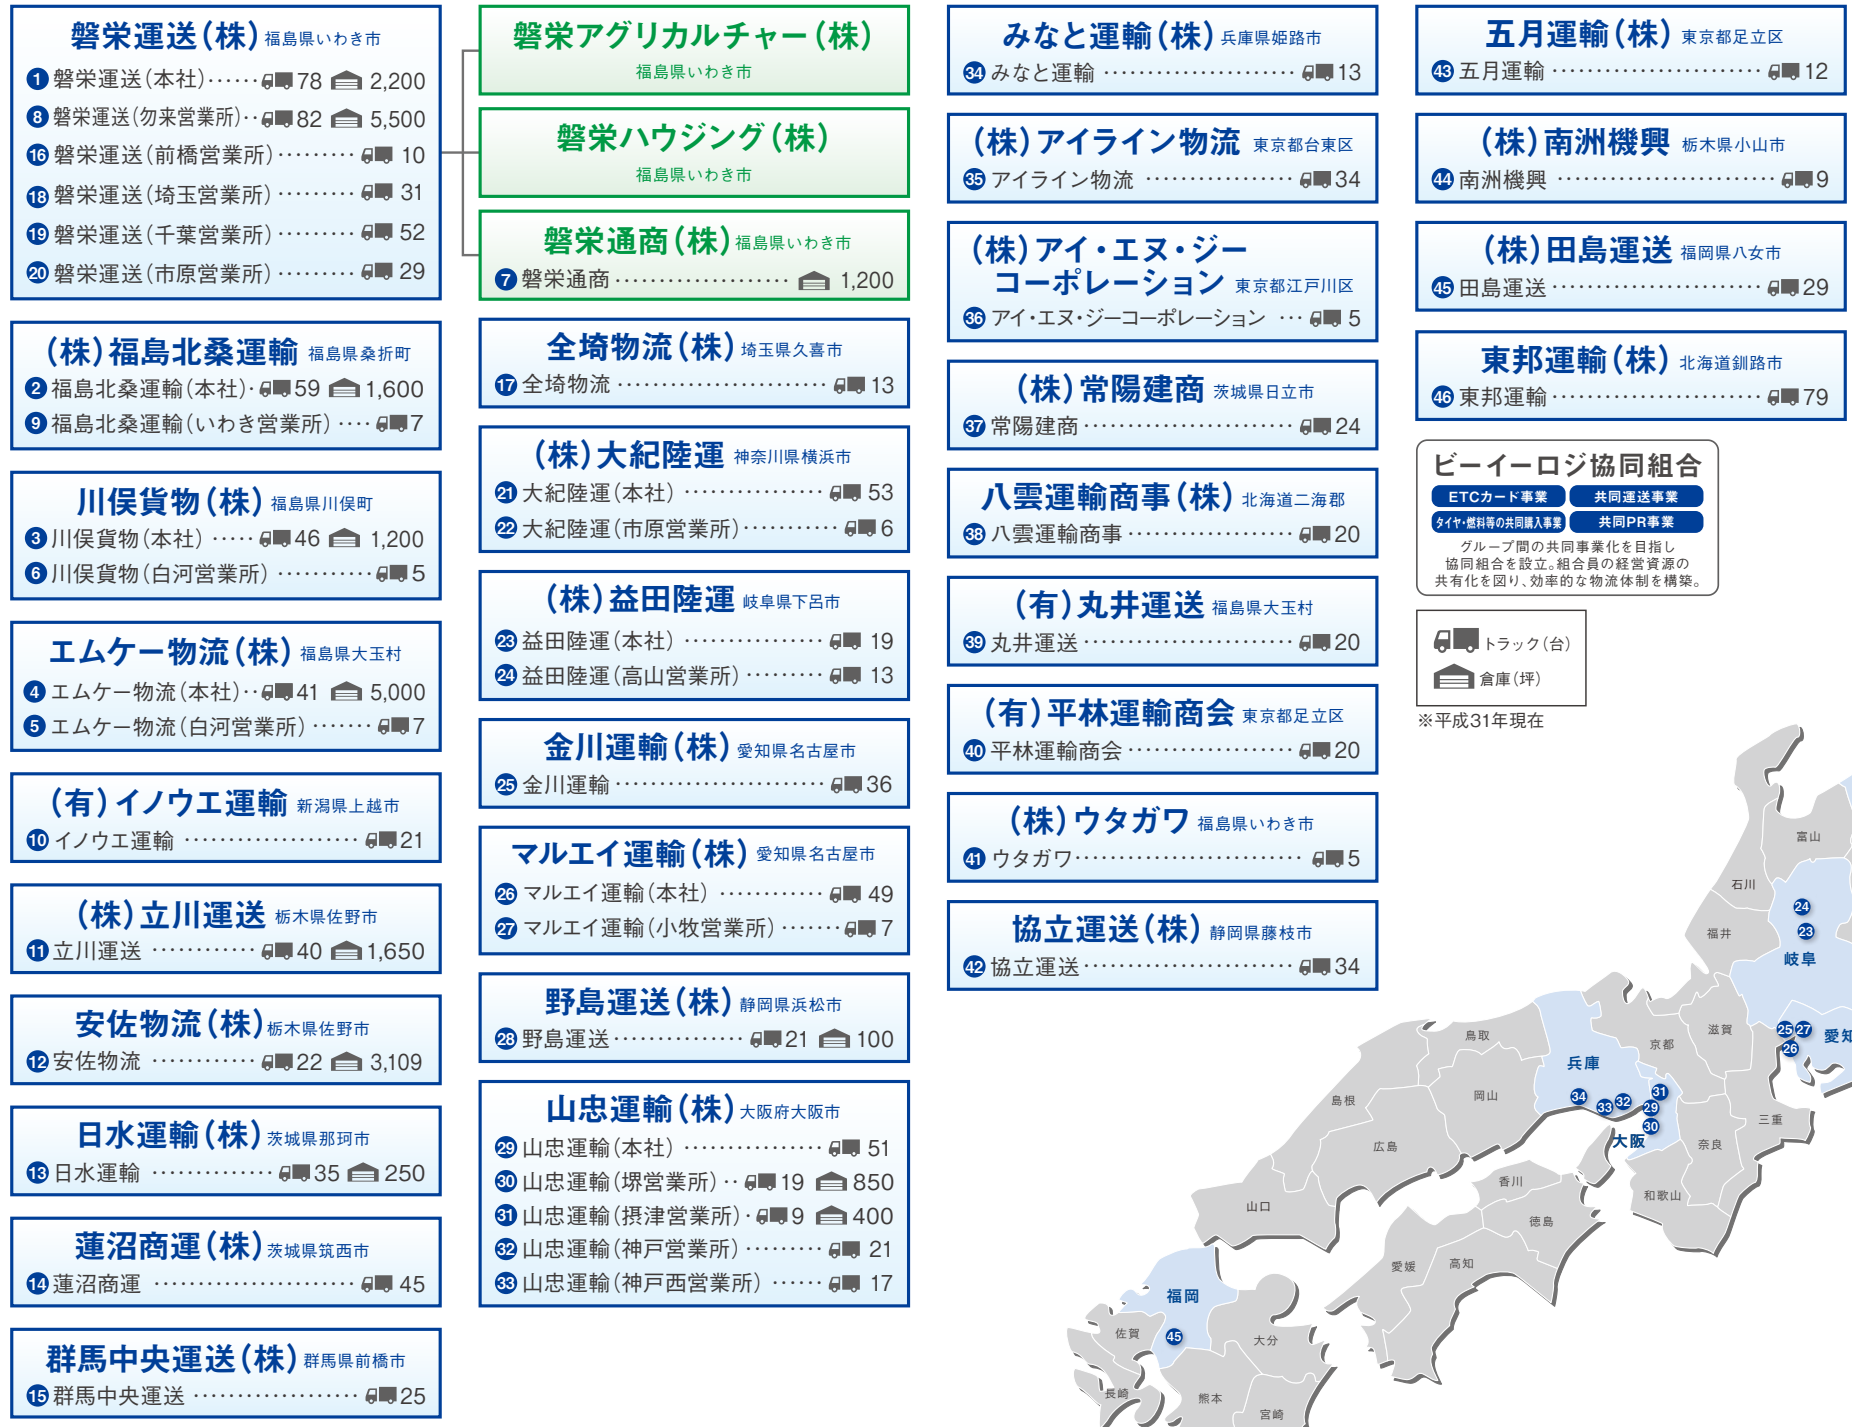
磐栄運送(株) 福島県いわき市
❶ 磐栄運送(本社)…… 78 2,200
❽ 磐栄運送(勿来営業所)‥ 82 5,500
⑯ 磐栄運送(前橋営業所)……… 10
⑱ 磐栄運送(埼玉営業所)……… 31
⑲ 磐栄運送(千葉営業所)……… 52
⑳ 磐栄運送(市原営業所)……… 29

(株)福島北桑運輸 福島県桑折町
❷ 福島北桑運輸(本社)‥ 59 1,600
❾ 福島北桑運輸(いわき営業所)…… 7

川俣貨物(株) 福島県川俣町
❸ 川俣貨物(本社)…… 46 1,200
❻ 川俣貨物(白河営業所)………… 5

エムケー物流(株) 福島県大玉村
❹ エムケー物流(本社)‥ 41 5,000
❺ エムケー物流(白河営業所)……… 7

(有)イノウエ運輸 新潟県上越市
⑩ イノウエ運輸 ……………………… 21

(株)立川運送 栃木県佐野市
⑪ 立川運送 ………… 40 1,650

安佐物流(株) 栃木県佐野市
⑫ 安佐物流 ………… 22 3,109

日水運輸(株) 茨城県那珂市
⑬ 日水運輸 …………… 35 250

蓮沼商運(株) 茨城県筑西市
⑭ 蓮沼商運 ……………………… 45

群馬中央運送(株) 群馬県前橋市
⑮ 群馬中央運送 ………………… 25

磐栄アグリカルチャー(株)
福島県いわき市

磐栄ハウジング(株)
福島県いわき市

磐栄通商(株) 福島県いわき市
❼ 磐栄通商 ………………… 1,200

全埼物流(株) 埼玉県久喜市
⑰ 全埼物流 ……………………… 13

(株)大紀陸運 神奈川県横浜市
㉑ 大紀陸運(本社) ……………… 53
㉒ 大紀陸運(市原営業所)………… 6

(株)益田陸運 岐阜県下呂市
㉓ 益田陸運(本社) ……………… 19
㉔ 益田陸運(高山営業所)……… 13

金川運輸(株) 愛知県名古屋市
㉕ 金川運輸 ……………………… 36

マルエイ運輸(株) 愛知県名古屋市
㉖ マルエイ運輸(本社) ………… 49
㉗ マルエイ運輸(小牧営業所)…… 7

野島運送(株) 静岡県浜松市
㉘ 野島運送 …………… 21 100

山忠運輸(株) 大阪府大阪市
㉙ 山忠運輸(本社) ……………… 51
㉚ 山忠運輸(堺営業所)‥ 19 850
㉛ 山忠運輸(摂津営業所)‥ 9 400
㉜ 山忠運輸(神戸営業所)……… 21
㉝ 山忠運輸(神戸西営業所)…… 17

みなと運輸(株) 兵庫県姫路市
㉞ みなと運輸 …………………… 13

(株)アイライン物流 東京都台東区
㉟ アイライン物流 ……………… 34

(株)アイ・エヌ・ジー・コーポレーション 東京都江戸川区
㊱ アイ・エヌ・ジーコーポレーション … 5

(株)常陽建商 茨城県日立市
㊲ 常陽建商 ……………………… 24

八雲運輸商事(株) 北海道二海郡
㊳ 八雲運輸商事 ………………… 20

(有)丸井運送 福島県大玉村
㊴ 丸井運送 ……………………… 20

(有)平林運輸商会 東京都足立区
㊵ 平林運輸商会 ………………… 20

(株)ウタガワ 福島県いわき市
㊶ ウタガワ ……………………… 5

協立運送(株) 静岡県藤枝市
㊷ 協立運送 ……………………… 34

五月運輸(株) 東京都足立区
㊸ 五月運輸 ……………………… 12

(株)南洲機興 栃木県小山市
㊹ 南洲機興 ……………………… 9

(株)田島運送 福岡県八女市
㊺ 田島運送 ……………………… 29

東邦運輸(株) 北海道釧路市
㊻ 東邦運輸 ……………………… 79

ビーイーロジ協同組合
ETCカード事業
共同運送事業
タイヤ・燃料等の共同購入事業
共同PR事業
グループ間の共同事業化を目指し協同組合を設立。組合員の経営資源の共有化を図り、効率的な物流体制を構築。

トラック(台)
倉庫(坪)
※平成31年現在

富山 石川 福井 岐阜 24 23 滋賀 京都 25 27 26 愛知 鳥取 兵庫 34 33 32 31 29 30 大阪 岡山 島根 広島 三重 奈良 和歌山 香川 徳島 山口 愛媛 高知 福岡 45 佐賀 大分 長崎 熊本 宮崎